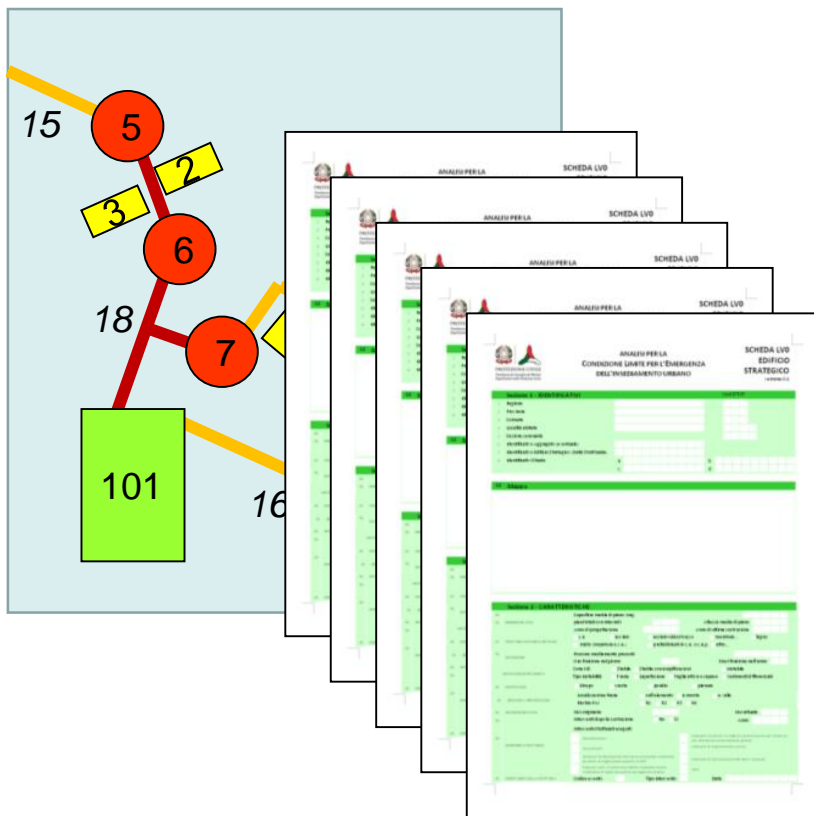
15
5
2
3
6
18
7
101
16

ANALISI PER LA
SCHEDA LV0

ANALISI PER LA
SCHEDA LV0

ANALISI PER LA
SCHEDA LV0

ANALISI PER LA
SCHEDA LV0

ANALISI PER LA
CONDIZIONE LIMITE PER L'EMERGENZA
DELL'INSEDIAMENTO URBANO

SCHEDA LV0
EDIFICIO
STRATEGICO

Sezione 1 - IDENTIFICATIVI

Mappa

Sezione 2 - CARATTERISTICHE

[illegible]